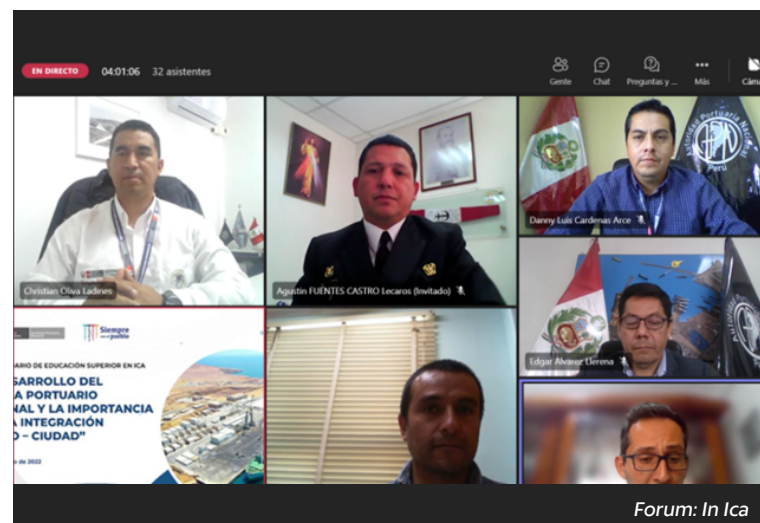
EN DIRECTO 04:01:06 32 asistentes

Gente Chat Preguntas y ... Más Cám

Christian Oliva Ladines

Agustin FUENTES CASTRO Lecaros (Invitado)

Danny Luis Cardenas Arce

Edgar Alvarez Llerena

Siempre con el pueblo

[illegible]ARIO DE EDUCACIÓN SUPERIOR EN ICA

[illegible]SARROLLO DEL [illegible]A PORTUARIO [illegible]NAL Y LA IMPORTANCIA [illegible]A INTEGRACIÓN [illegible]O – CIUDAD”

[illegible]o de 2022

Forum: In Ica